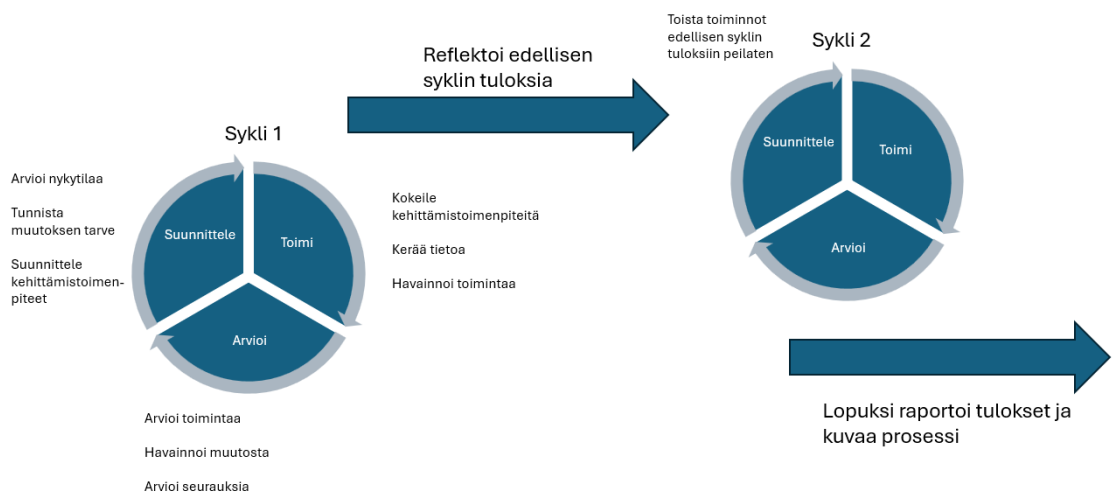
Reflektoi edellisen syklin tuloksia

Toista toiminnot edellisen syklin tuloksiin peilaten

Sykli 2

Suunnittele

Toimi

Arvioi

Sykli 1

Arvioi nykytilaa

Tunnista muutoksen tarve

Suunnittele kehittämistoimenpiteet

Suunnittele

Toimi

Arvioi

Kokeile kehittämistoimenpiteitä

Kerää tietoa

Havainnoi toimintaa

Arvioi toimintaa

Havainnoi muutosta

Arvioi seurauksia

Lopuksi raportoi tulokset ja kuvaa prosessi